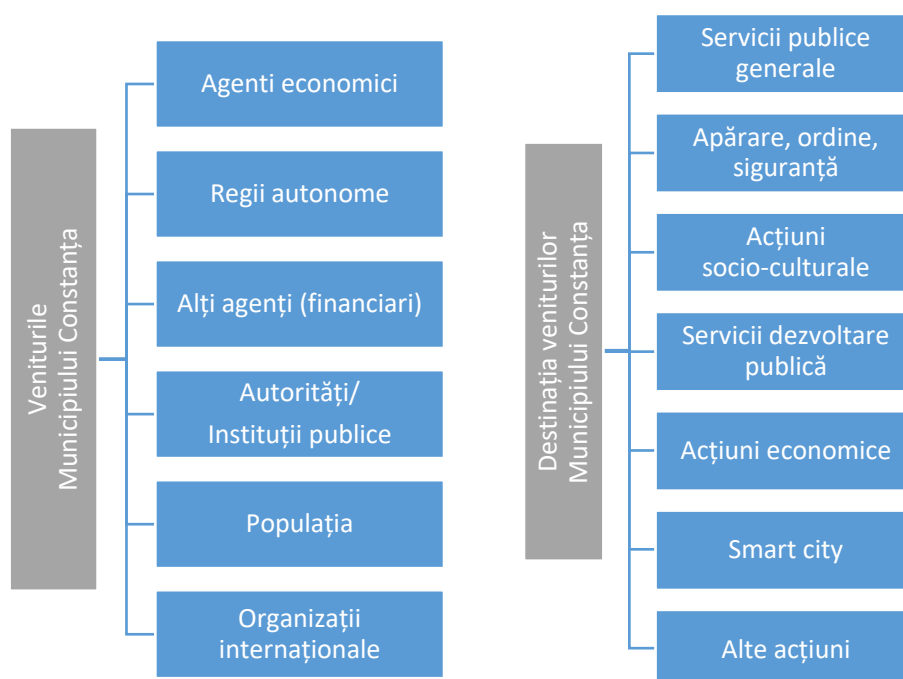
Veniturile Municipiului Constanța

Agenti economici

Regii autonome

Alți agenți (financiari)

Autorități/ Instituții publice

Populația

Organizații internaționale

Destinația veniturilor Municipiului Constanța

Servicii publice generale

Apărare, ordine, siguranță

Acțiuni socio-culturale

Servicii dezvoltare publică

Acțiuni economice

Smart city

Alte acțiuni